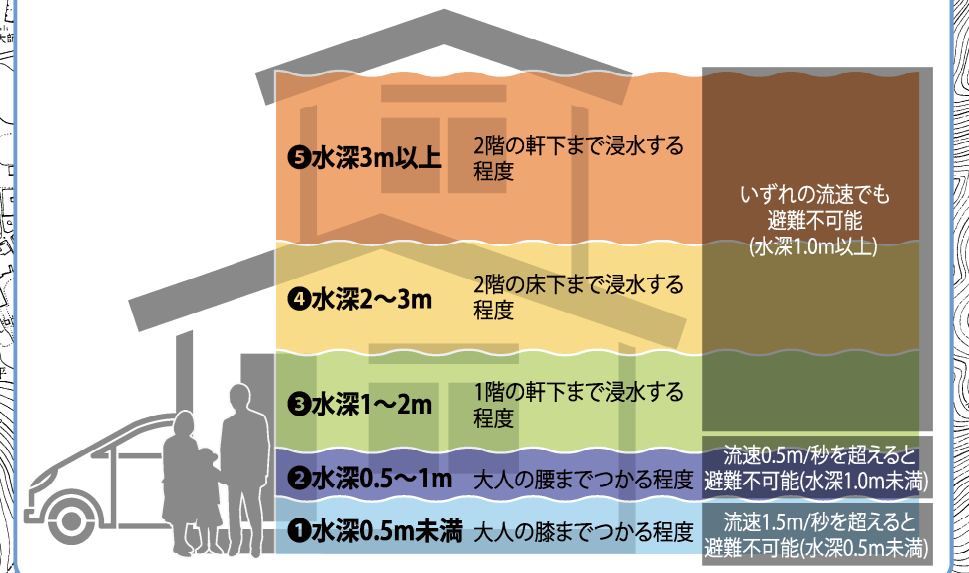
❺水深3m以上 2階の軒下まで浸水する程度

いずれの流速でも避難不可能(水深1.0m以上)

❹水深2～3m 2階の床下まで浸水する程度

❸水深1～2m 1階の軒下まで浸水する程度

❷水深0.5～1m 大人の腰までつかる程度

流速0.5m/秒を超えると避難不可能(水深1.0m未満)

❶水深0.5m未満 大人の膝までつかる程度

流速1.5m/秒を超えると避難不可能(水深0.5m未満)